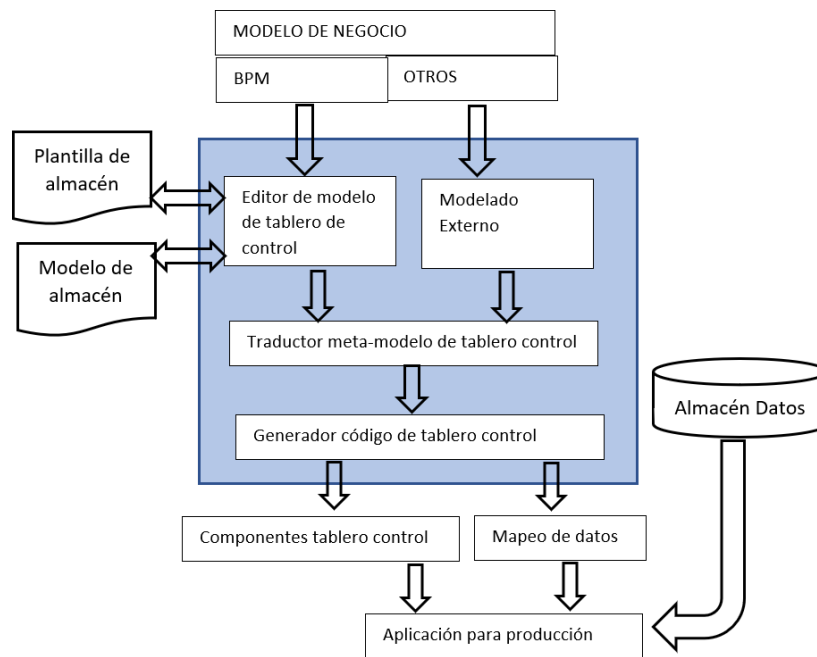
MODELO DE NEGOCIO

BPM

OTROS

Plantilla de almacén

Editor de modelo de tablero de control

Modelado Externo

Modelo de almacén

Traductor meta-modelo de tablero control

Almacén Datos

Generador código de tablero control

Componentes tablero control

Mapeo de datos

Aplicación para producción